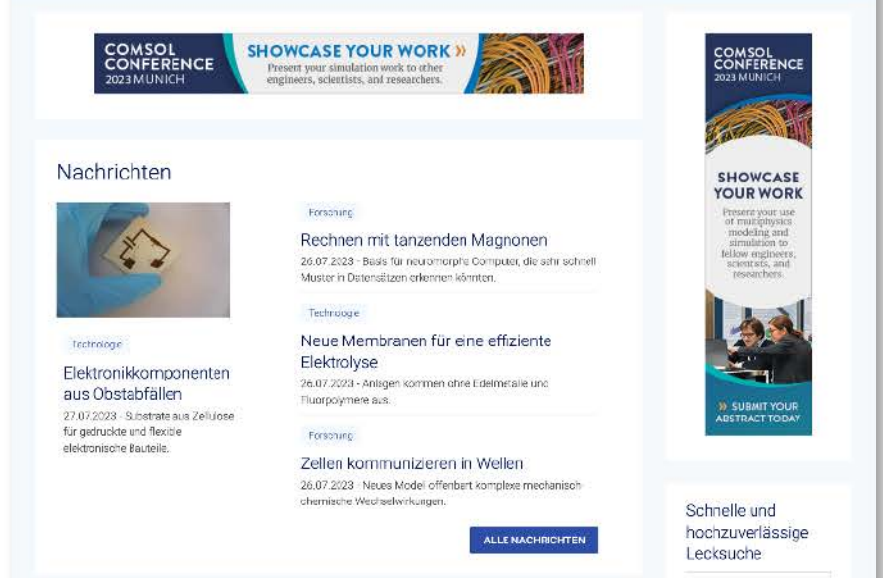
COMSOL CONFERENCE 2023 MUNICH

SHOWCASE YOUR WORK »
Present your simulation work to other engineers, scientists, and researchers.

Nachrichten

Technologie

Elektronikkomponenten aus Obstabfällen

27.07.2023 - Substrate aus Zellulose für gedruckte und flexible elektronische Bauteile.

Forschung

Rechnen mit tanzenden Magnonen

26.07.2023 - Basis für neuromorphe Computer, die sehr schnell Muster in Datensätzen erkennen könnten.

Technologie

Neue Membranen für eine effiziente Elektrolyse

26.07.2023 - Anlagen kommen ohne Edelmetalle und Fluorpolymere aus.

Forschung

Zellen kommunizieren in Wellen

26.07.2023 - Neues Model offenbart komplexe mechanisch-chemische Wechselwirkungen.

ALLE NACHRICHTEN

COMSOL CONFERENCE 2023 MUNICH

SHOWCASE YOUR WORK

Present your use of multiphysics modeling and simulation to fellow engineers, scientists, and researchers.

» SUBMIT YOUR ABSTRACT TODAY

Schnelle und hochzuverlässige Lecksuche